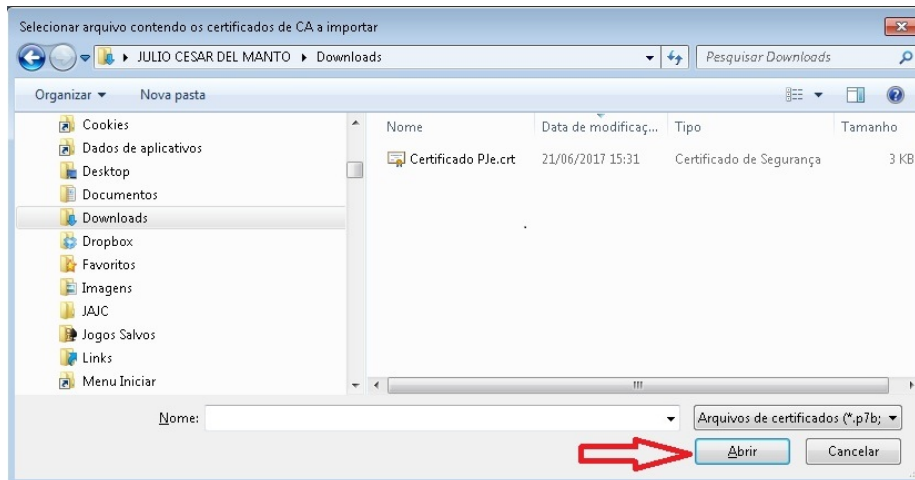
Selecionar arquivo contendo os certificados de CA a importar

JULIO CESAR DEL MANTO ▸ Downloads

Pesquisar Downloads

Organizar ▾ Nova pasta

Cookies
Dados de aplicativos
Desktop
Documentos
Downloads
Dropbox
Favoritos
Imagens
JAJC
Jogos Salvos
Links
Menu Iniciar

| Nome | Data de modificaç... | Tipo | Tamanho |
|---|---|---|---|
| Certificado PJe.crt | 21/06/2017 15:31 | Certificado de Segurança | 3 KB |

Nome:

Arquivos de certificados (*.p7b;

Abrir

Cancelar